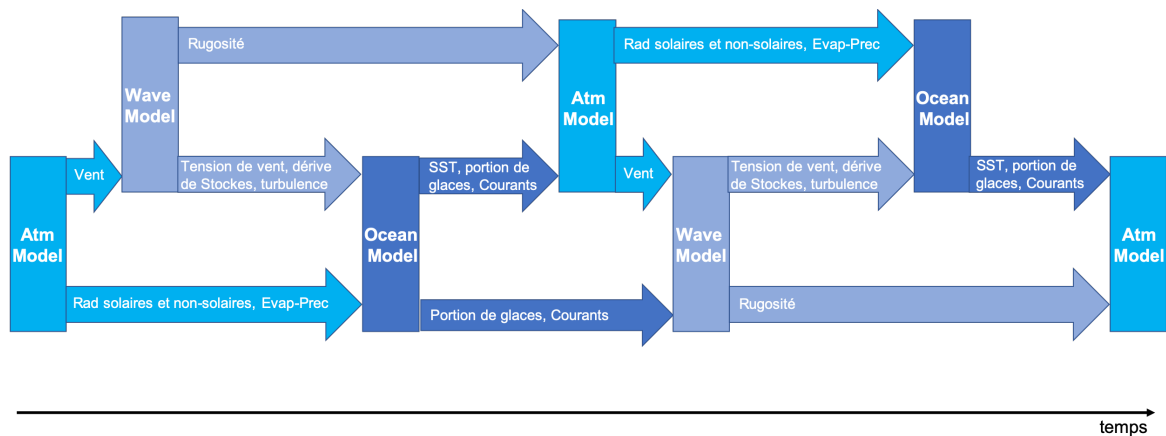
Atm Model

Vent

Wave Model

Rugosité

Tension de vent, dérive de Stockes, turbulence

Rad solaires et non-solaires, Evap-Prec

Ocean Model

SST, portion de glaces, Courants

Portion de glaces, Courants

Atm Model

Rad solaires et non-solaires, Evap-Prec

Vent

Wave Model

Tension de vent, dérive de Stockes, turbulence

Rugosité

Ocean Model

SST, portion de glaces, Courants

Atm Model

temps